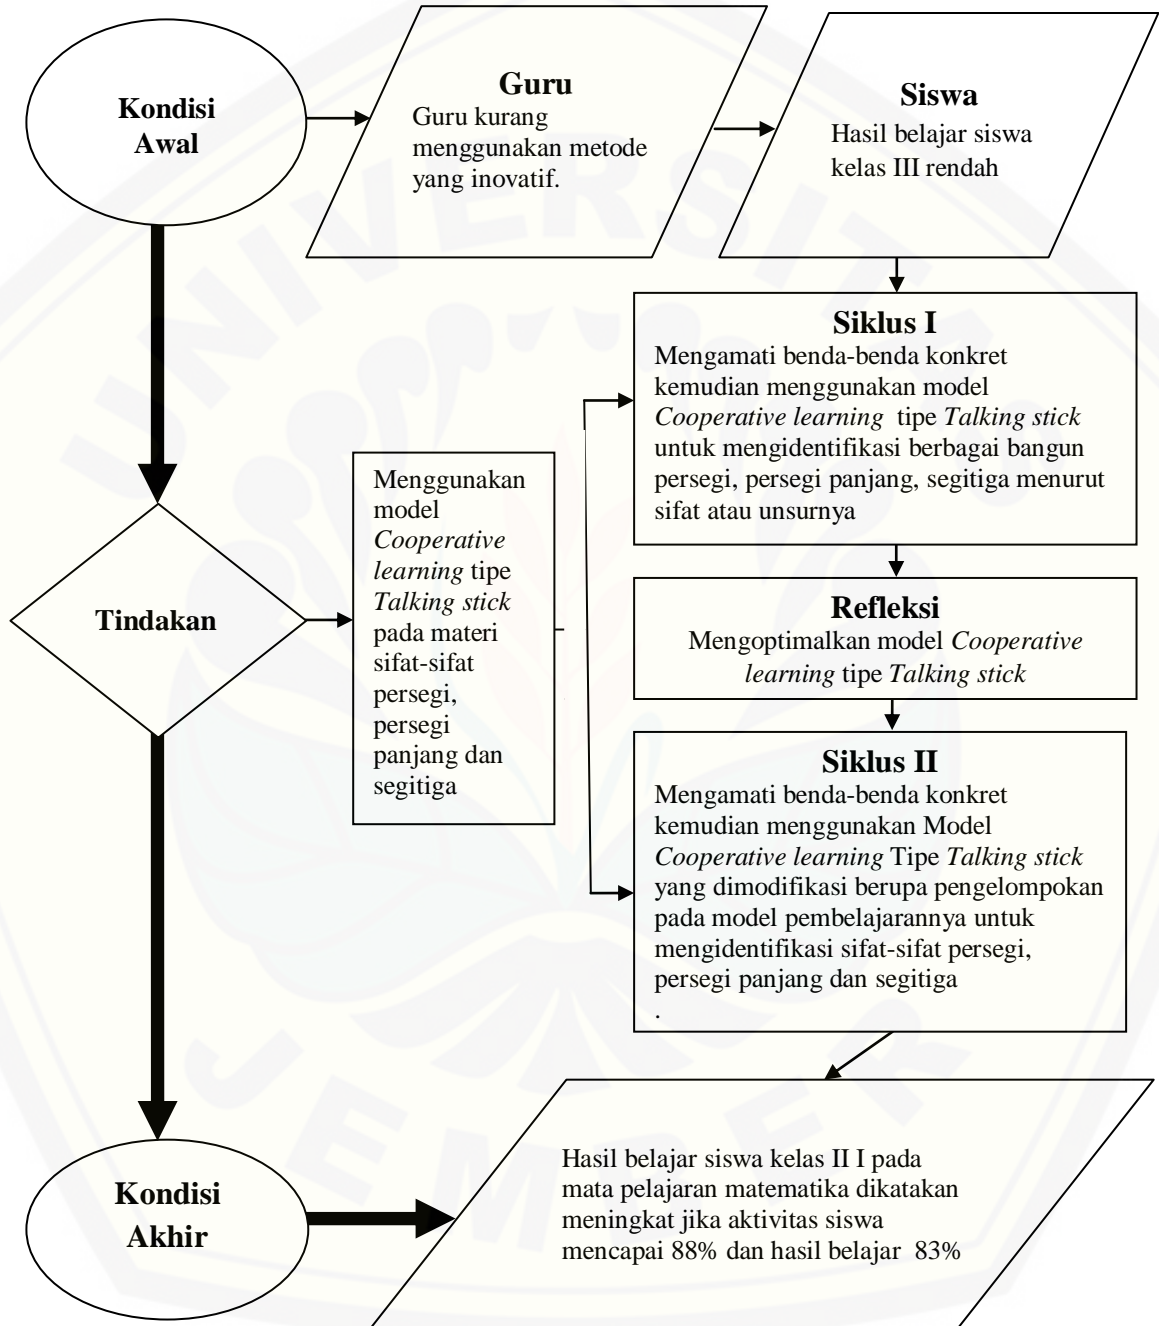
Kondisi Awal

Guru
Guru kurang menggunakan metode yang inovatif.

Siswa
Hasil belajar siswa kelas III rendah

Siklus I
Mengamati benda-benda konkret kemudian menggunakan model *Cooperative learning* tipe *Talking stick* untuk mengidentifikasi berbagai bangun persegi, persegi panjang, segitiga menurut sifat atau unsurnya

Tindakan

Menggunakan model *Cooperative learning* tipe *Talking stick* pada materi sifat-sifat persegi, persegi panjang dan segitiga

Refleksi
Mengoptimalkan model *Cooperative learning* tipe *Talking stick*

Siklus II
Mengamati benda-benda konkret kemudian menggunakan Model *Cooperative learning* Tipe *Talking stick* yang dimodifikasi berupa pengelompokan pada model pembelajarannya untuk mengidentifikasi sifat-sifat persegi, persegi panjang dan segitiga
.

Kondisi Akhir

Hasil belajar siswa kelas II I pada mata pelajaran matematika dikatakan meningkat jika aktivitas siswa mencapai 88% dan hasil belajar 83%